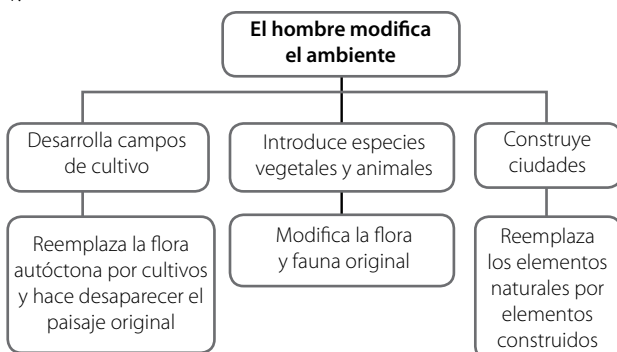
El hombre modifica el ambiente

Desarrolla campos de cultivo

Reemplaza la flora autóctona por cultivos y hace desaparecer el paisaje original

Introduce especies vegetales y animales

Modifica la flora y fauna original

Construye ciudades

Reemplaza los elementos naturales por elementos construidos